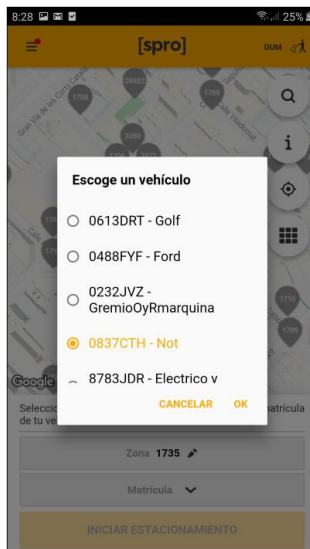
8:28 25%

[spro]

DUM

Gran Via de les Corts Catalanes

1708

1709

1745

3355

Escoge un vehículo

0613DRT - Golf

0488FYF - Ford

0232JVZ - GremioOyRmarquina

0837CTH - Not

8783JDR - Electrico v

CANCELAR OK

1710

1709

Google

Selecci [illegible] matrícula de tu ve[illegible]

Zona 1735

Matrícula

INICIAR ESTACIONAMIENTO